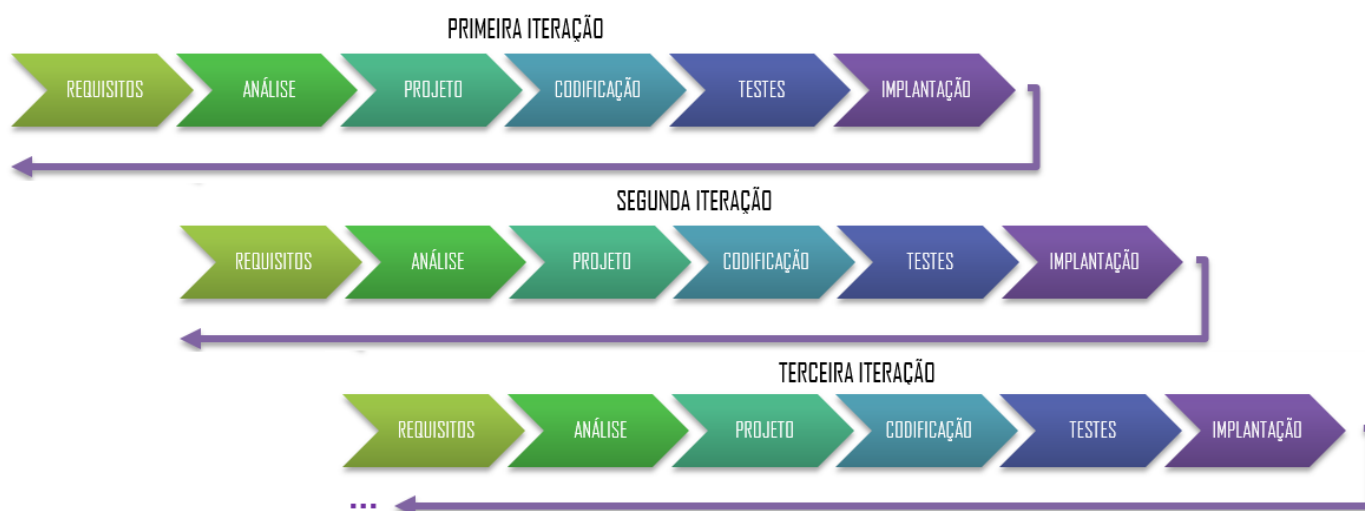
PRIMEIRA ITERAÇÃO

REQUISITOS ANÁLISE PROJETO CODIFICAÇÃO TESTES IMPLANTAÇÃO

SEGUNDA ITERAÇÃO

REQUISITOS ANÁLISE PROJETO CODIFICAÇÃO TESTES IMPLANTAÇÃO

TERCEIRA ITERAÇÃO

REQUISITOS ANÁLISE PROJETO CODIFICAÇÃO TESTES IMPLANTAÇÃO

...